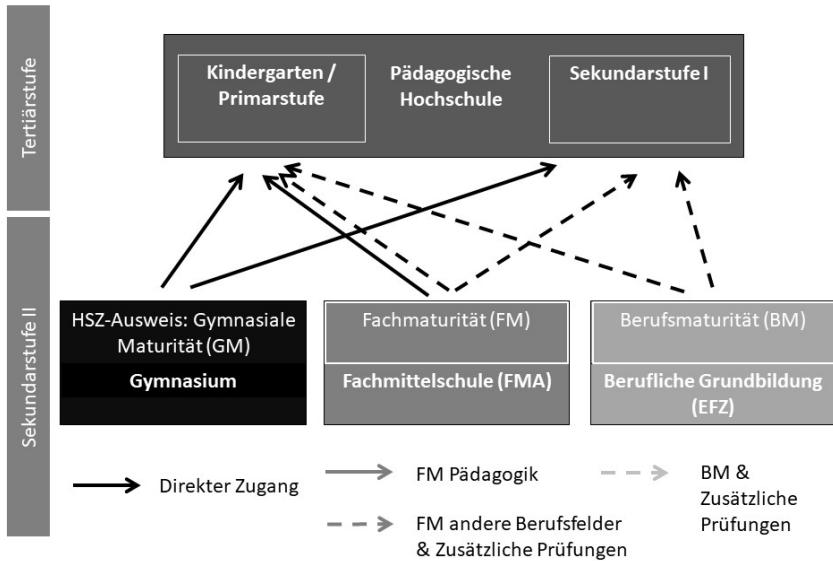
Tertiärstufe

Kindergarten / Primarstufe

Pädagogische Hochschule

Sekundarstufe I

Sekundarstufe II

HSZ-Ausweis: Gymnasiale Maturität (GM)

Gymnasium

Fachmaturität (FM)

Fachmittelschule (FMA)

Berufsmaturität (BM)

Berufliche Grundbildung (EFZ)

Direkter Zugang

FM Pädagogik

FM andere Berufsfelder & Zusätzliche Prüfungen

BM & Zusätzliche Prüfungen